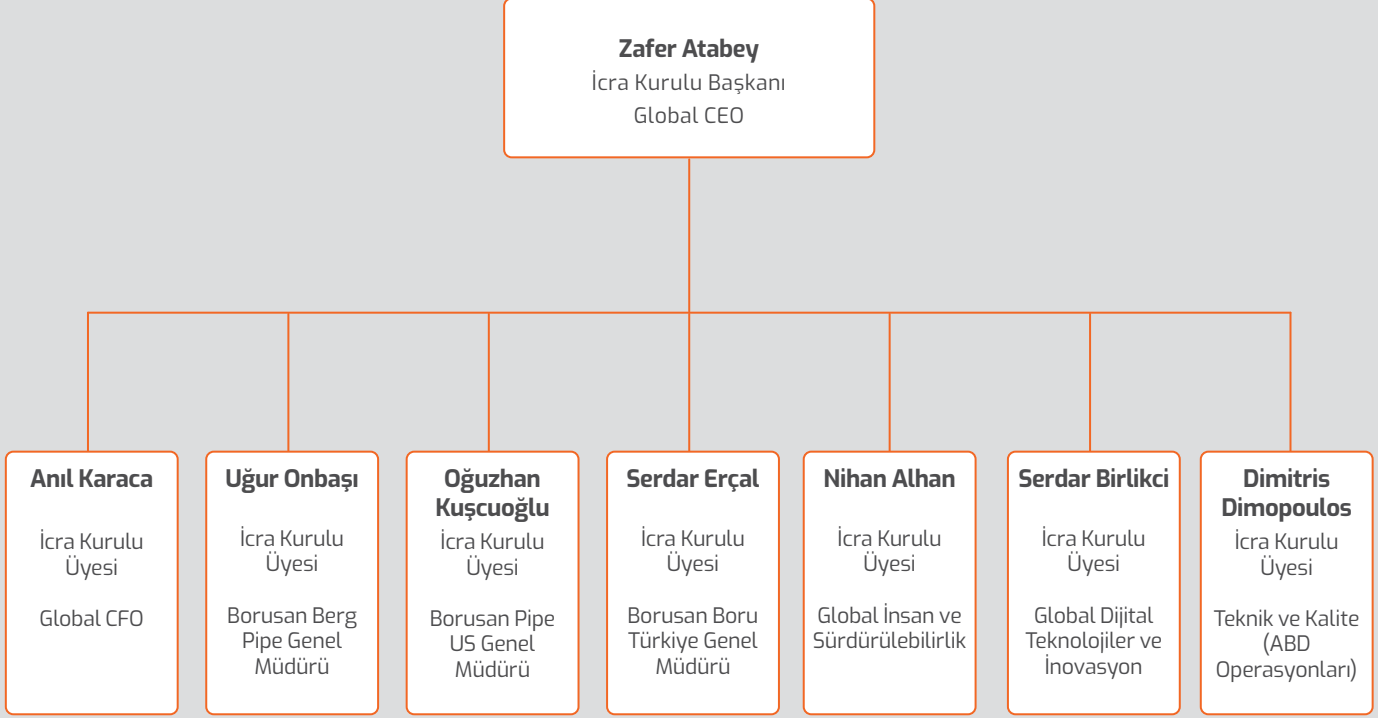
**Zafer Atabey**
İcra Kurulu Başkanı
Global CEO

**Anıl Karaca**
İcra Kurulu Üyesi
Global CFO

**Uğur Onbaşı**
İcra Kurulu Üyesi
Borusan Berg Pipe Genel Müdürü

**Oğuzhan Kuşcuoğlu**
İcra Kurulu Üyesi
Borusan Pipe US Genel Müdürü

**Serdar Erçal**
İcra Kurulu Üyesi
Borusan Boru Türkiye Genel Müdürü

**Nihan Alhan**
İcra Kurulu Üyesi
Global İnsan ve Sürdürülebilirlik

**Serdar Birlikci**
İcra Kurulu Üyesi
Global Dijital Teknolojiler ve İnovasyon

**Dimitris Dimopoulos**
İcra Kurulu Üyesi
Teknik ve Kalite (ABD Operasyonları)